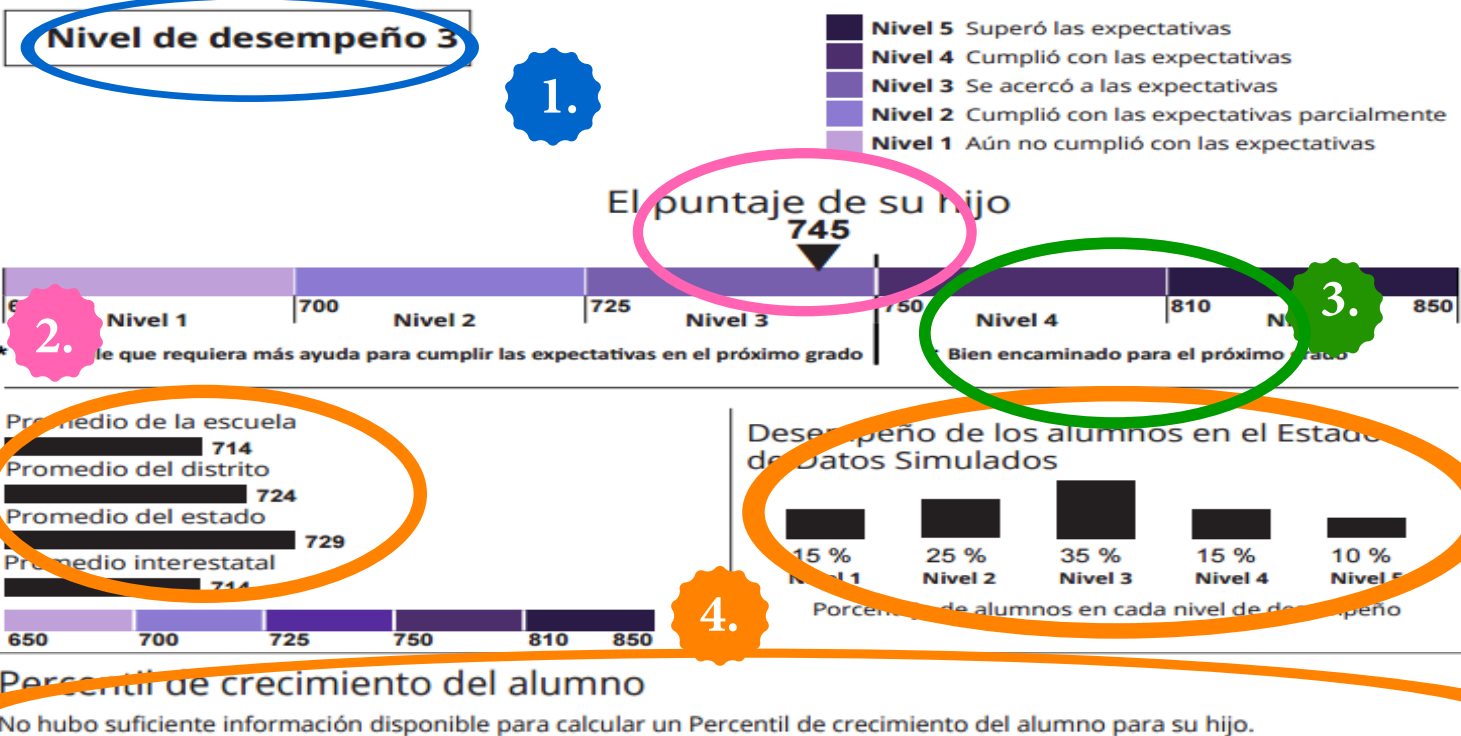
Nivel de desempeño 3

1.

Nivel 5 Superó las expectativas
Nivel 4 Cumplió con las expectativas
Nivel 3 Se acercó a las expectativas
Nivel 2 Cumplió con las expectativas parcialmente
Nivel 1 Aún no cumplió con las expectativas

El puntaje de su hijo
745

650 Nivel 1 | 700 Nivel 2 | 725 Nivel 3 | 750 Nivel 4 | 810 N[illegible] | 850

2.

3.

* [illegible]le que requiera más ayuda para cumplir las expectativas en el próximo grado
* Bien encaminado para el próximo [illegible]

Promedio de la escuela
714
Promedio del distrito
724
Promedio del estado
729
Promedio interestatal
714

650 700 725 750 810 850

Desempeño de los alumnos en el Estado de Datos Simulados

15 % Nivel 1
25 % Nivel 2
35 % Nivel 3
15 % Nivel 4
10 % Nivel 5

Porcen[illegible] de alumnos en cada nivel de desempeño

4.

Percentil de crecimiento del alumno
No hubo suficiente información disponible para calcular un Percentil de crecimiento del alumno para su hijo.